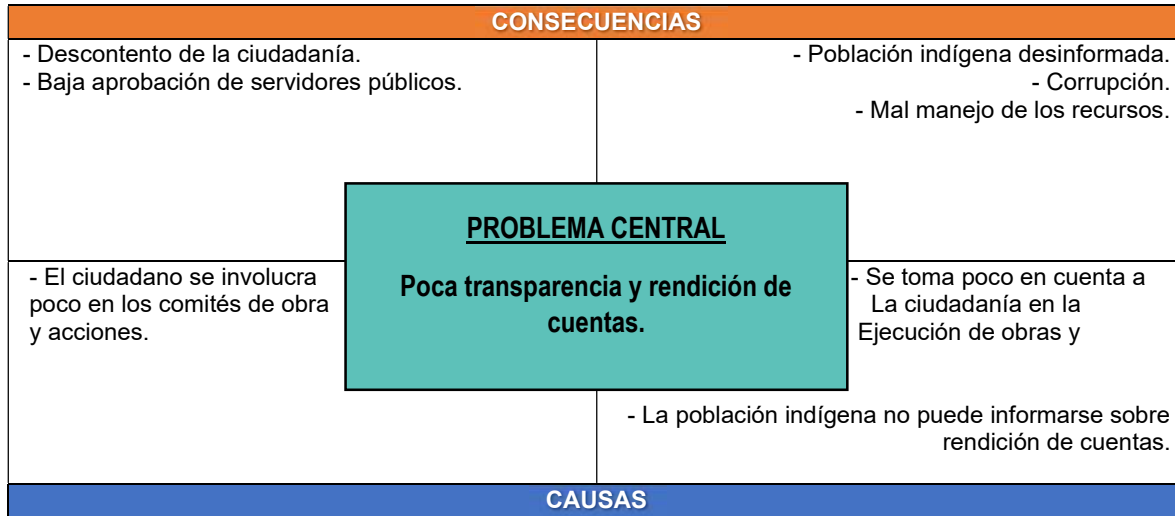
CONSECUENCIAS

- Descontento de la ciudadanía.
- Baja aprobación de servidores públicos.

- Población indígena desinformada.
- Corrupción.
- Mal manejo de los recursos.

PROBLEMA CENTRAL

Poca transparencia y rendición de cuentas.

- El ciudadano se involucra poco en los comités de obra y acciones.

- Se toma poco en cuenta a La ciudadanía en la Ejecución de obras y

- La población indígena no puede informarse sobre rendición de cuentas.

CAUSAS